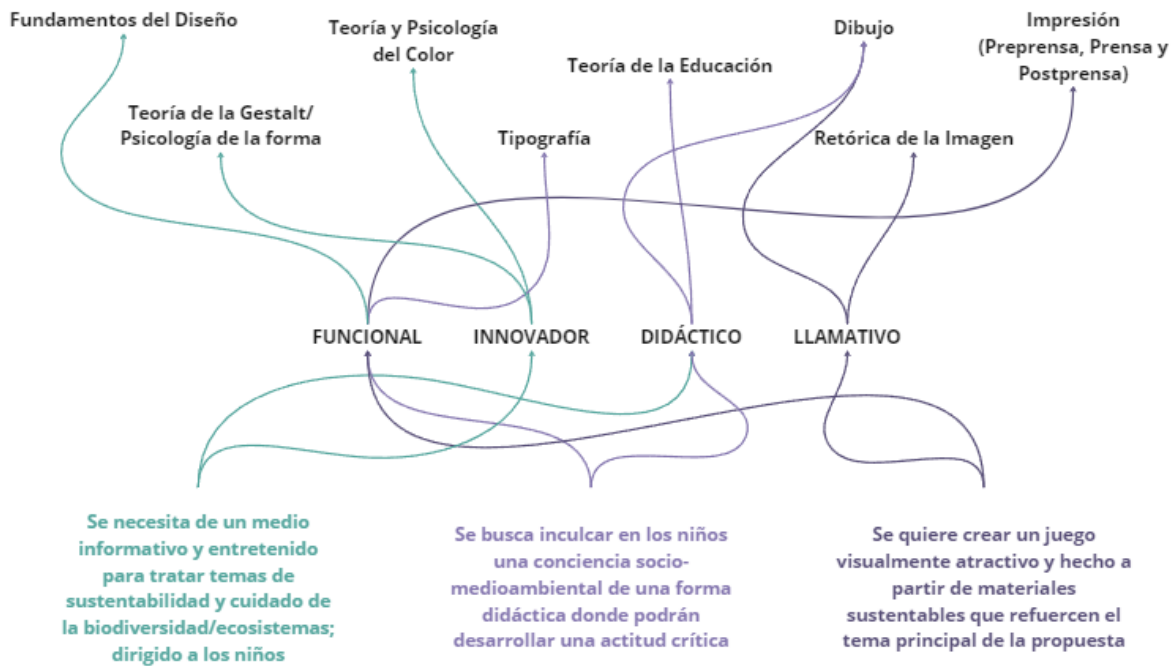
Fundamentos del Diseño

Teoría y Psicología del Color

Dibujo

Impresión (Preprensa, Prensa y Postprensa)

Teoría de la Educación

Teoría de la Gestalt/ Psicología de la forma

Tipografía

Retórica de la Imagen

FUNCIONAL

INNOVADOR

DIDÁCTICO

LLAMATIVO

Se necesita de un medio informativo y entretenido para tratar temas de sustentabilidad y cuidado de la biodiversidad/ecosistemas; dirigido a los niños

Se busca inculcar en los niños una conciencia socio-medioambiental de una forma didáctica donde podrán desarrollar una actitud crítica

Se quiere crear un juego visualmente atractivo y hecho a partir de materiales sustentables que refuercen el tema principal de la propuesta